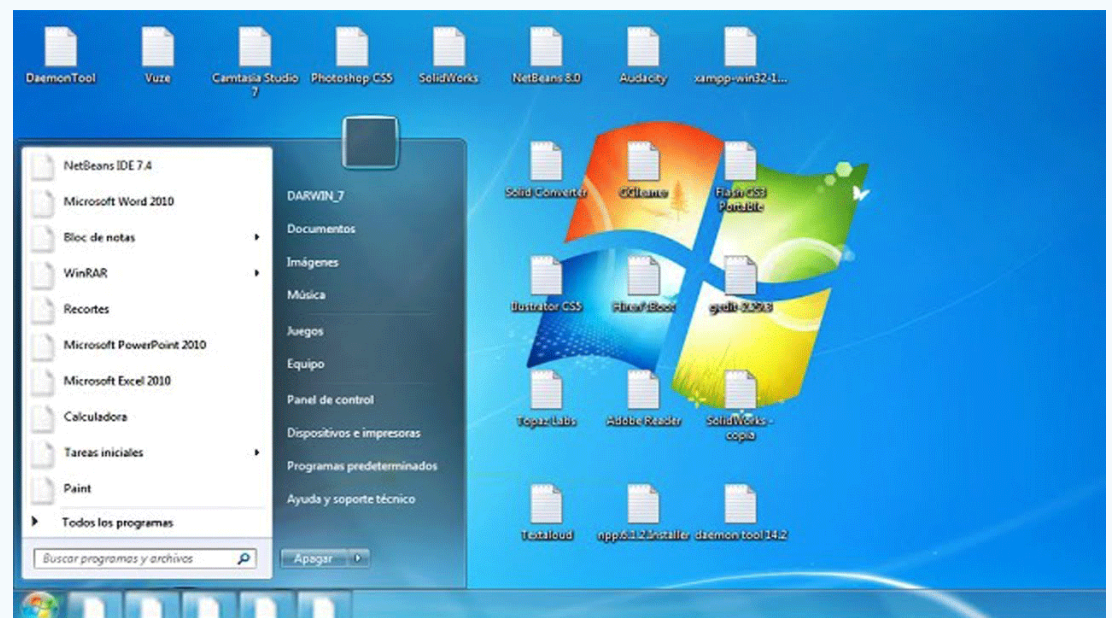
DaemonTool
Vuze
Camtasia Studio 7
Photoshop CS5
SolidWorks
NetBeans 8.0
Audacity
xampp-win32-1...

NetBeans IDE 7.4
Microsoft Word 2010
Bloc de notas
WinRAR
Recortes
Microsoft PowerPoint 2010
Microsoft Excel 2010
Calculadora
Tareas iniciales
Paint
Todos los programas
Buscar programas y archivos

DARWIN_7
Documentos
Imágenes
Música
Juegos
Equipo
Panel de control
Dispositivos e impresoras
Programas predeterminados
Ayuda y soporte técnico
Apagar

Solid Converter
GGame
Flash CS3 Portable
Ilustrator CS5
Hiren's Boot
gedit 2.29.3
Topaz Labs
Adobe Reader
SolidWorks - copia
Textaloud
npp.6.1.2.Installer
daemon tool 14.2